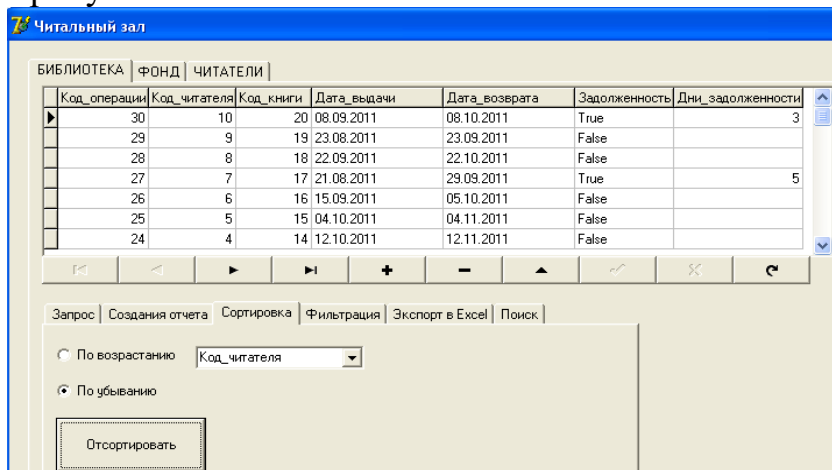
Читальный зал

БИБЛИОТЕКА | ФОНД | ЧИТАТЕЛИ

| Код_операции | Код_читателя | Код_книги | Дата_выдачи | Дата_возврата | Задолженность | Дни_задолженности |
|---|---|---|---|---|---|---|
| 30 | 10 | 20 | 08.09.2011 | 08.10.2011 | True | 3 |
| 29 | 9 | 19 | 23.08.2011 | 23.09.2011 | False | |
| 28 | 8 | 18 | 22.09.2011 | 22.10.2011 | False | |
| 27 | 7 | 17 | 21.08.2011 | 29.09.2011 | True | 5 |
| 26 | 6 | 16 | 15.09.2011 | 05.10.2011 | False | |
| 25 | 5 | 15 | 04.10.2011 | 04.11.2011 | False | |
| 24 | 4 | 14 | 12.10.2011 | 12.11.2011 | False | |

Запрос | Создания отчета | Сортировка | Фильтрация | Экспорт в Excel | Поиск

По возрастанию Код_читателя

По убыванию

Отсортировать